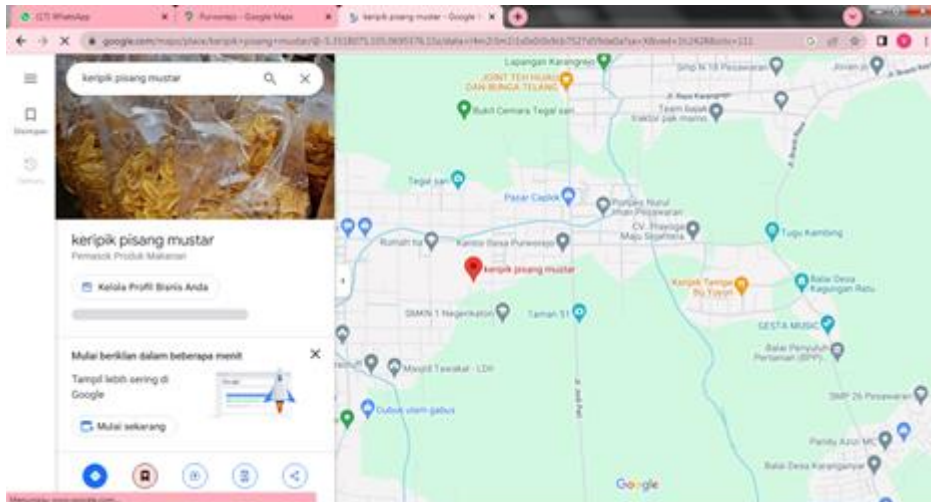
(17) WhatsApp
Purworejo - Google Maps
keripik pisang mustar - Google
google.com/maps/place/keripik+pisang+mustar/@-5.3518075,105.0695376,15z/data=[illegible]
keripik pisang mustar
Disimpan
Terbaru
keripik pisang mustar
Pemasok Produk Makanan
Kelola Profil Bisnis Anda
Mulai beriklan dalam beberapa menit
Tampil lebih sering di Google
Mulai sekarang
Lapangan Karangrejo
JOINT TEH HIJAU DAN BUNGA TELANG
Bukit Cemara Tegal sari
SMP N 18 Pesawaran
Jl. Raya Karangrejo
Team bajak traktor pak marno
Tegal sari
Pasar Capkik
Pondok Nurul Iman Pesawaran
CV. Prestige Maju Sejahtera
Rumah ka
Kantor Desa Purworejo
Tugu Kambing
keripik pisang mustar
Keripik Tempe Bu Yayuk
Balai Desa Kagungan Ratu
SMKN 1 Negerikaton
Taman 51
GESTA MUSIC
Balai Penyuluh Pertanian (BPP)
Masjid Tawakal - LDII
SMP 26 Pesawaran
Dudus ulam gabus
Panitu Azizi MC
Balai Desa Karanganyar
Jl. Jalan Poros
Google
Menunggu www.google.com...